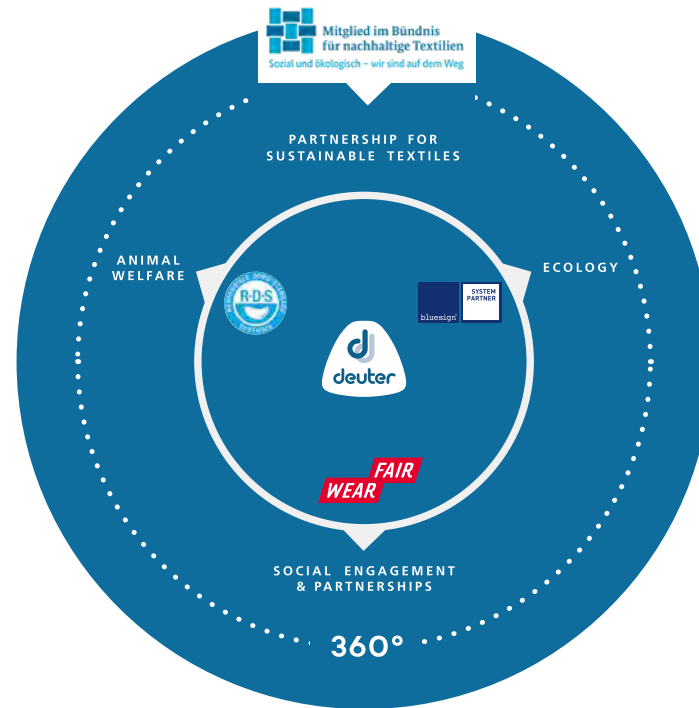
Mitglied im Bündnis für nachhaltige Textilien
Sozial und ökologisch – wir sind auf dem Weg

PARTNERSHIP FOR SUSTAINABLE TEXTILES

ANIMAL WELFARE

ECOLOGY

R·D·S
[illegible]

bluesign SYSTEM PARTNER

deuter

FAIR WEAR

SOCIAL ENGAGEMENT & PARTNERSHIPS

360°